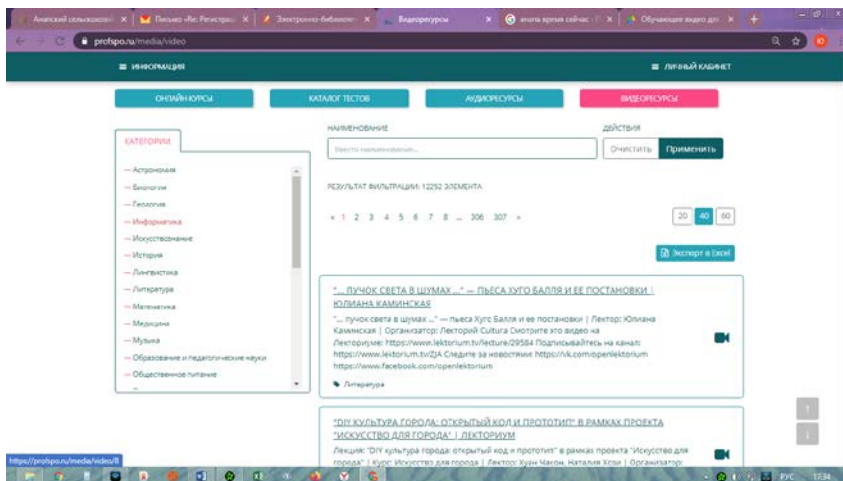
Анапский сельскохозяй | Письмо «Re: Регистрац | Электронно-библиотек | Видеоресурсы | анапа время сейчас | Обучающие видео для

profspo.ru/media/video

ИНФОРМАЦИЯ

ЛИЧНЫЙ КАБИНЕТ

ОНЛАЙН КУРСЫ

КАТАЛОГ ТЕСТОВ

АУДИОРЕСУРСЫ

ВИДЕОРЕСУРСЫ

КАТЕГОРИИ

— Астрономия
— Биология
— Геология
— Информатика
— Искусствоведение
— История
— Лингвистика
— Литература
— Математика
— Медицина
— Музыка
— Образование и педагогические науки
— Общественное питание

НАИМЕНОВАНИЕ

Введите наименование...

ДЕЙСТВИЯ

Очистить

Применить

РЕЗУЛЬТАТ ФИЛЬТРАЦИИ: 12252 ЭЛЕМЕНТА

« 1 2 3 4 5 6 7 8 ... 306 307 »

20 40 60

Экспорт в Excel

"... ПУЧОК СВЕТА В ШУМАХ ..." — ПЬЕСА ХУГО БАЛЛЯ И ЕЕ ПОСТАНОВКИ | ЮЛИАНА КАМИНСКАЯ

"... пучок света в шумах ..." — пьеса Хуго Балля и ее постановки | Лектор: Юлиана Каминская | Организатор: Лекторий Cultura Смотрите это видео на Лекториуме: https://www.lektorium.tv/lecture/29584 Подписывайтесь на канал: https://www.lektorium.tv/ZJA Следите за новостями: https://vk.com/openlektorium https://www.facebook.com/openlektorium

Литература

"DIY КУЛЬТУРА ГОРОДА: ОТКРЫТЫЙ КОД И ПРОТОТИП" В РАМКАХ ПРОЕКТА "ИСКУССТВО ДЛЯ ГОРОДА" | ЛЕКТОРИУМ

Лекция: "DIY культура города: открытый код и прототип" в рамках проекта "Искусство для города" | Курс: Искусство для города | Лектор: Хуан Чакон, Наталия Хсон | Организатор:

https://profspo.ru/media/video/8

РУС 17:34